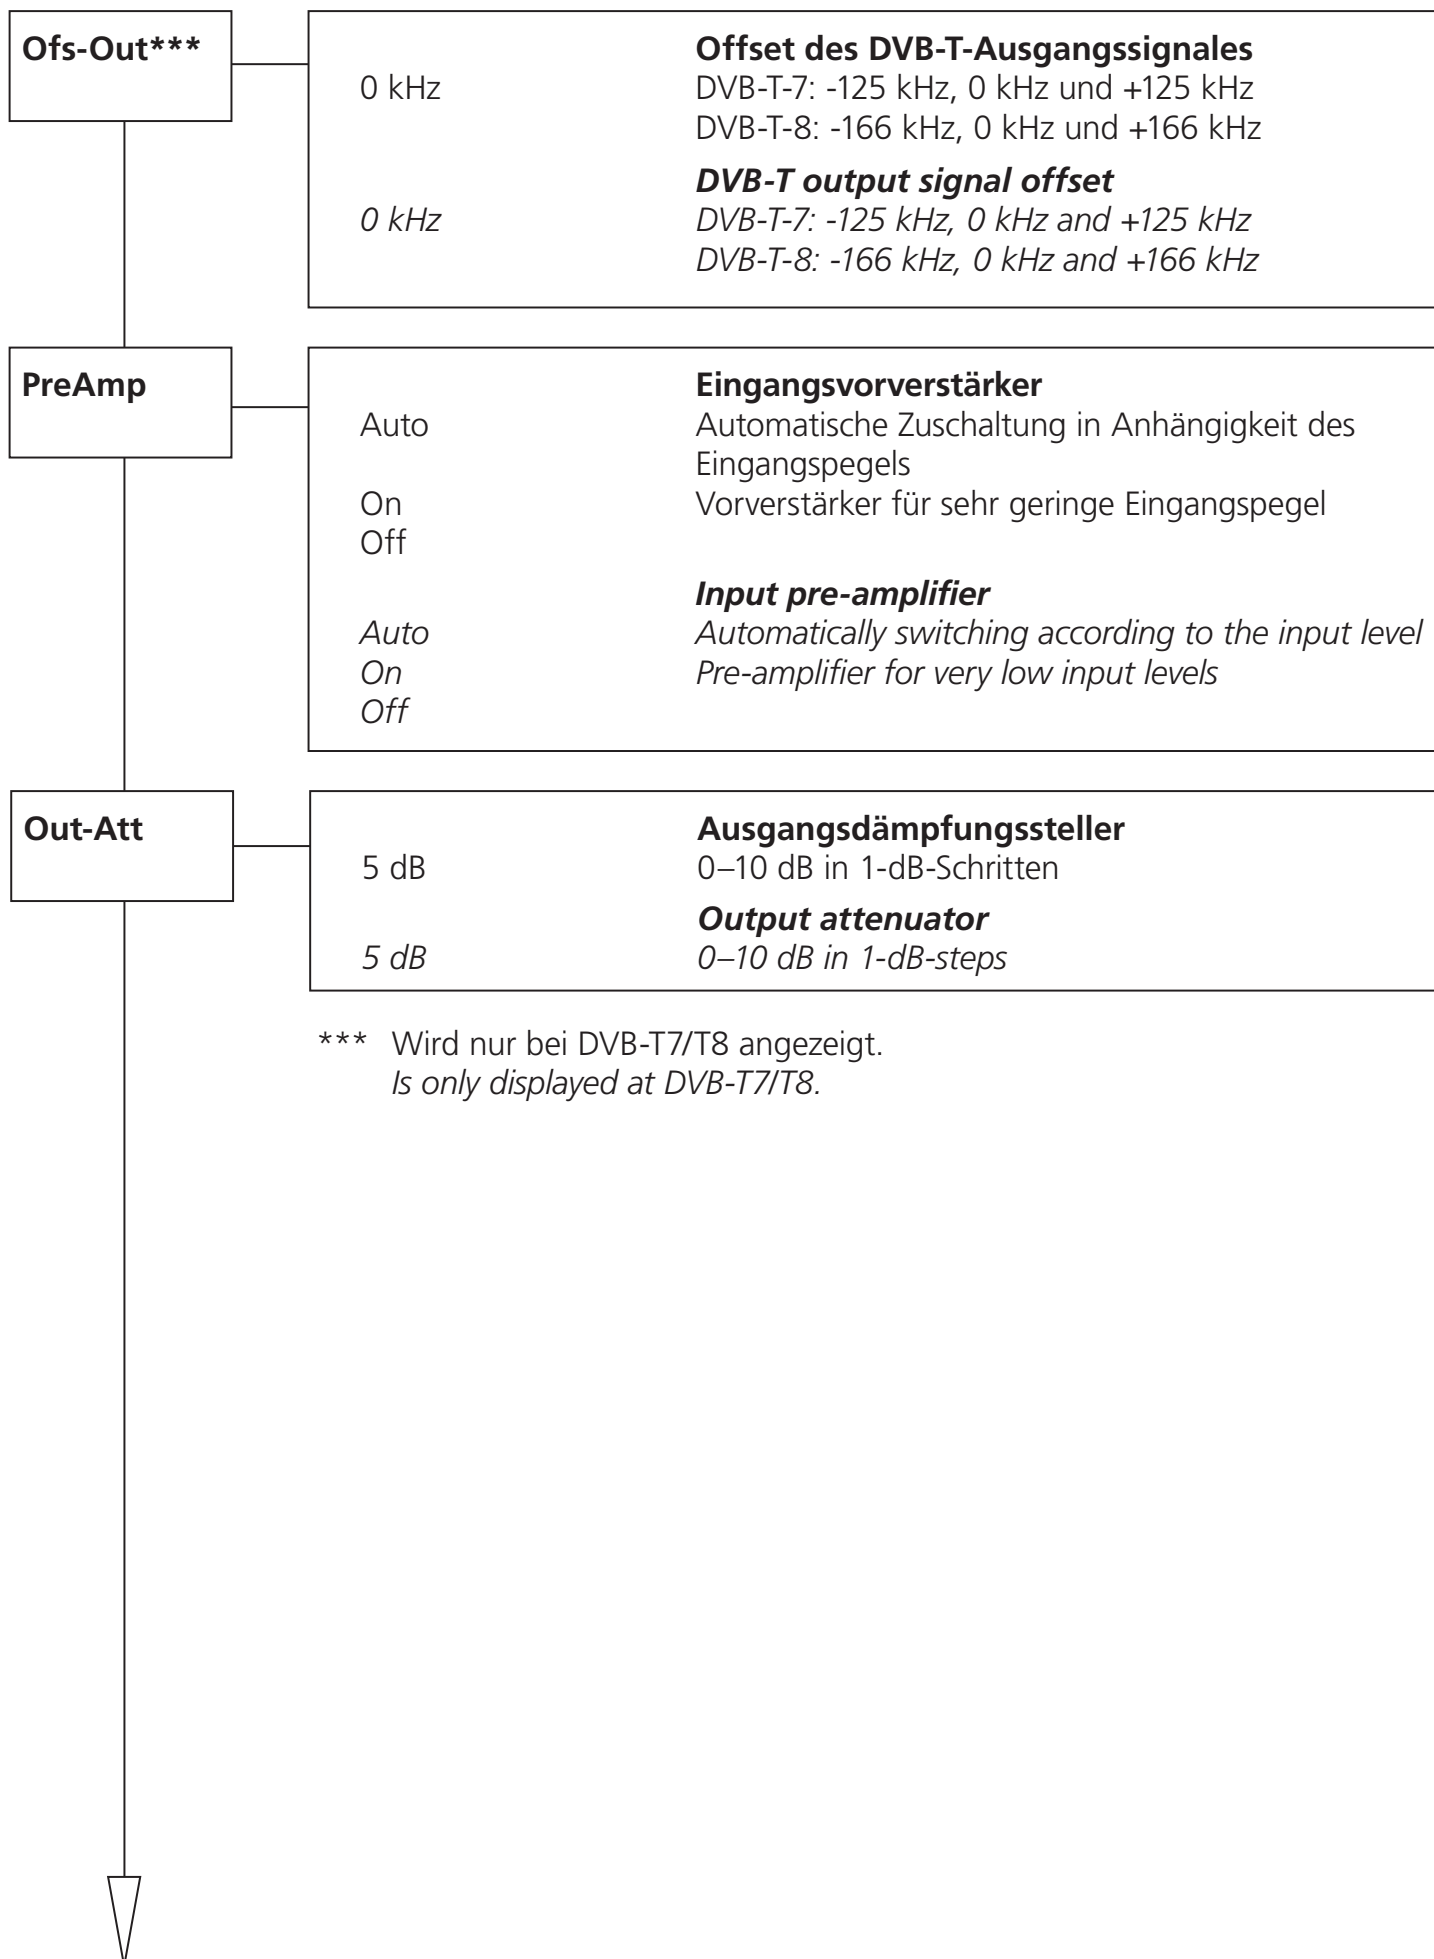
Ofs-Out***

0 kHz

Offset des DVB-T-Ausgangssignales
DVB-T-7: -125 kHz, 0 kHz und +125 kHz
DVB-T-8: -166 kHz, 0 kHz und +166 kHz

0 kHz

DVB-T output signal offset
DVB-T-7: -125 kHz, 0 kHz and +125 kHz
DVB-T-8: -166 kHz, 0 kHz and +166 kHz

PreAmp

Eingangsvorverstärker
Auto    Automatische Zuschaltung in Anhängigkeit des Eingangspegels
On    Vorverstärker für sehr geringe Eingangspegel
Off

Input pre-amplifier
Auto    Automatically switching according to the input level
On    Pre-amplifier for very low input levels
Off

Out-Att

Ausgangsdämpfungssteller
5 dB    0–10 dB in 1-dB-Schritten

Output attenuator
5 dB    0–10 dB in 1-dB-steps

*** Wird nur bei DVB-T7/T8 angezeigt.
Is only displayed at DVB-T7/T8.